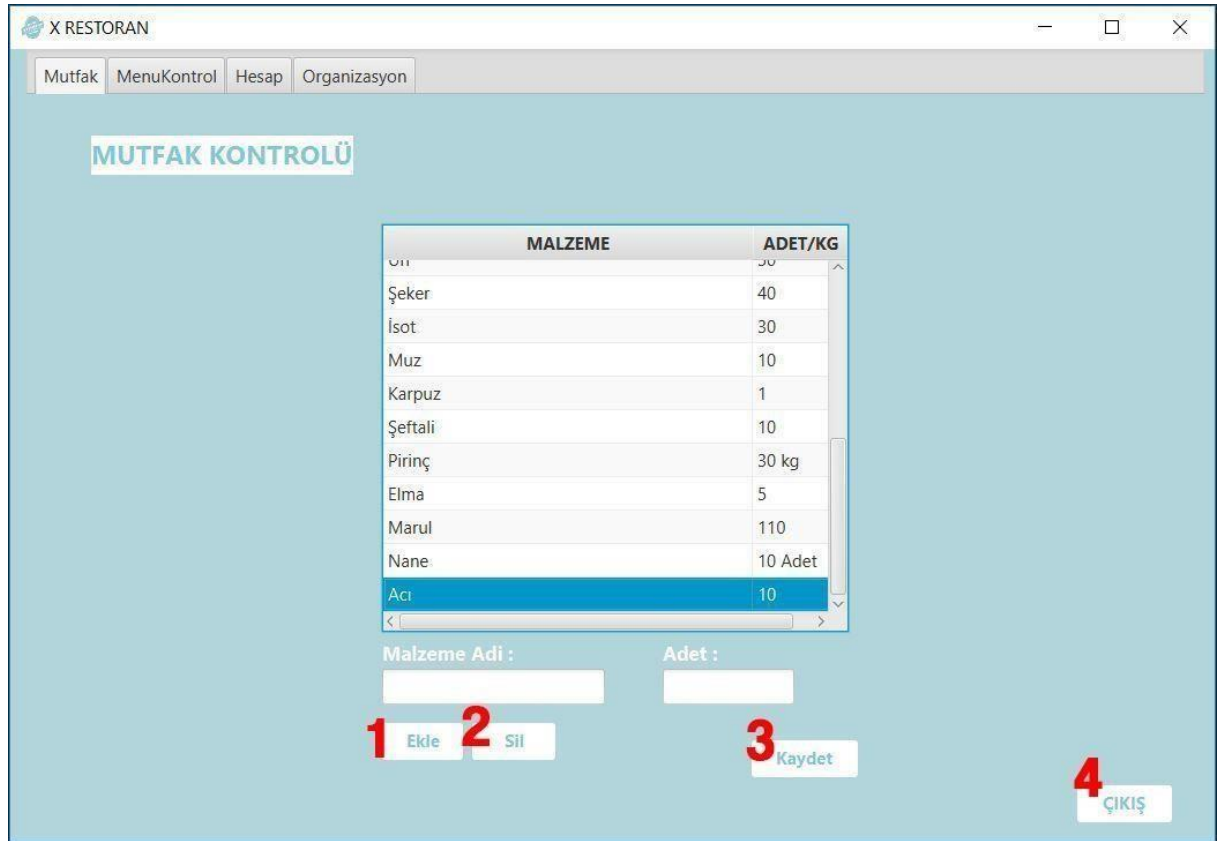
X RESTORAN

Mutfak | MenuKontrol | Hesap | Organizasyon

MUTFAK KONTROLÜ

| MALZEME | ADET/KG |
|---|---|
| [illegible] | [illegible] |
| Şeker | 40 |
| İsot | 30 |
| Muz | 10 |
| Karpuz | 1 |
| Şeftali | 10 |
| Pirinç | 30 kg |
| Elma | 5 |
| Marul | 110 |
| Nane | 10 Adet |
| Acı | 10 |

Malzeme Adi :

Adet :

1 Ekle 2 Sil

3 Kaydet

4 ÇIKIŞ